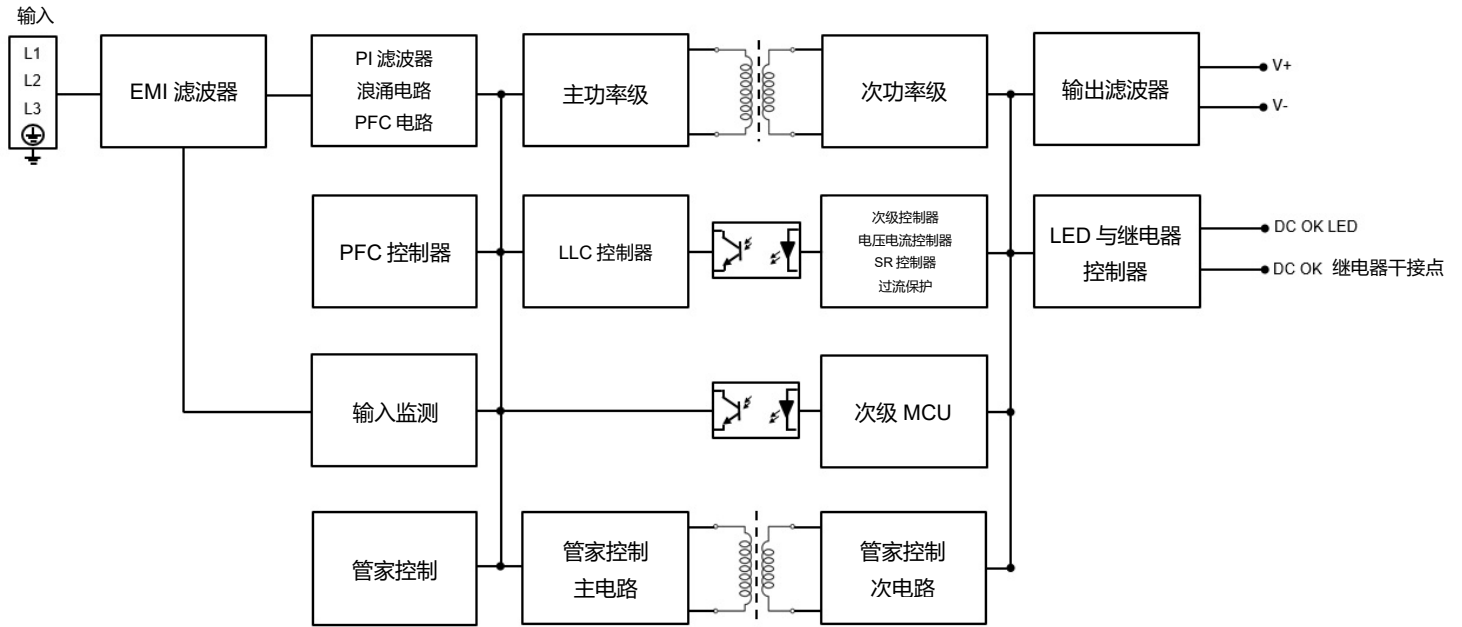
输入

L1
L2
L3

EMI 滤波器

PI 滤波器
浪涌电路
PFC 电路

主功率级

次功率级

输出滤波器

V+
V-

PFC 控制器

LLC 控制器

次级控制器
电压电流控制器
SR 控制器
过流保护

LED 与继电器
控制器

DC OK LED
DC OK 继电器干接点

输入监测

次级 MCU

管家控制

管家控制
主电路

管家控制
次电路